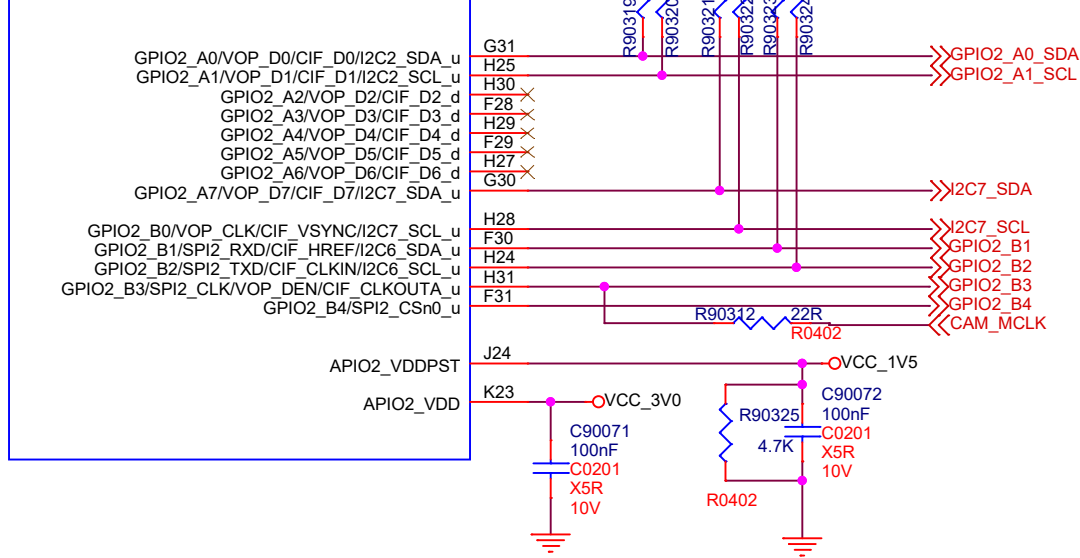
R90319
R90320
R90321
R90322
R90323
R90324

GPIO2_A0/VOP_D0/CIF_D0/I2C2_SDA_u G31
GPIO2_A1/VOP_D1/CIF_D1/I2C2_SCL_u H25
GPIO2_A2/VOP_D2/CIF_D2_d H30
GPIO2_A3/VOP_D3/CIF_D3_d F28
GPIO2_A4/VOP_D4/CIF_D4_d H29
GPIO2_A5/VOP_D5/CIF_D5_d F29
GPIO2_A6/VOP_D6/CIF_D6_d H27
GPIO2_A7/VOP_D7/CIF_D7/I2C7_SDA_u G30

GPIO2_B0/VOP_CLK/CIF_VSYNC/I2C7_SCL_u H28
GPIO2_B1/SPI2_RXD/CIF_HREF/I2C6_SDA_u F30
GPIO2_B2/SPI2_TXD/CIF_CLKIN/I2C6_SCL_u H24
GPIO2_B3/SPI2_CLK/VOP_DEN/CIF_CLKOUTA_u H31
GPIO2_B4/SPI2_CSn0_u F31

GPIO2_A0_SDA
GPIO2_A1_SCL
I2C7_SDA
I2C7_SCL
GPIO2_B1
GPIO2_B2
GPIO2_B3
GPIO2_B4
R90312 22R
R0402
CAM_MCLK

APIO2_VDDPST J24
VCC_1V5
APIO2_VDD K23
VCC_3V0

C90072
100nF
R90325
C0201
4.7K
X5R
10V
R0402

C90071
100nF
C0201
X5R
10V